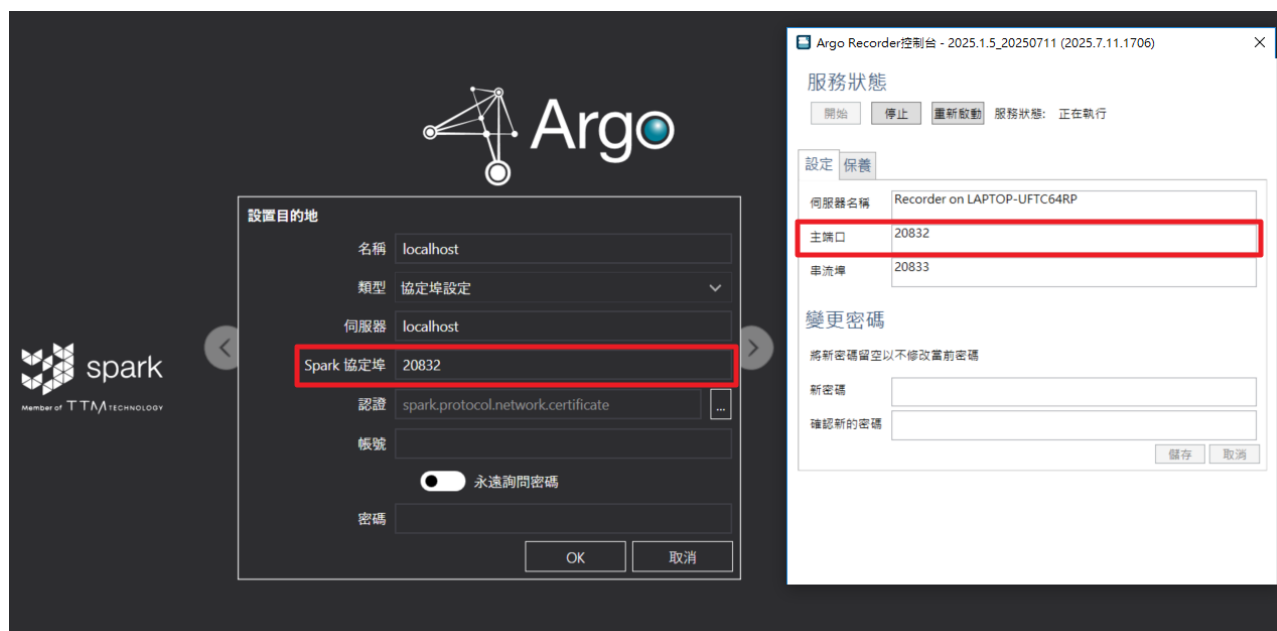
Argo

spark
Member of TTM TECHNOLOGY

設置目的地
名稱 localhost
類型 協定埠設定
伺服器 localhost
Spark 協定埠 20832
認證 spark.protocol.network.certificate ...
帳號
永遠詢問密碼
密碼
OK 取消

Argo Recorder控制台 - 2025.1.5_20250711 (2025.7.11.1706)
服務狀態
開始 停止 重新啟動 服務狀態: 正在執行
設定 保養
伺服器名稱 Recorder on LAPTOP-UFTC64RP
主端口 20832
串流埠 20833
變更密碼
將新密碼留空以不修改當前密碼
新密碼
確認新的密碼
儲存 取消